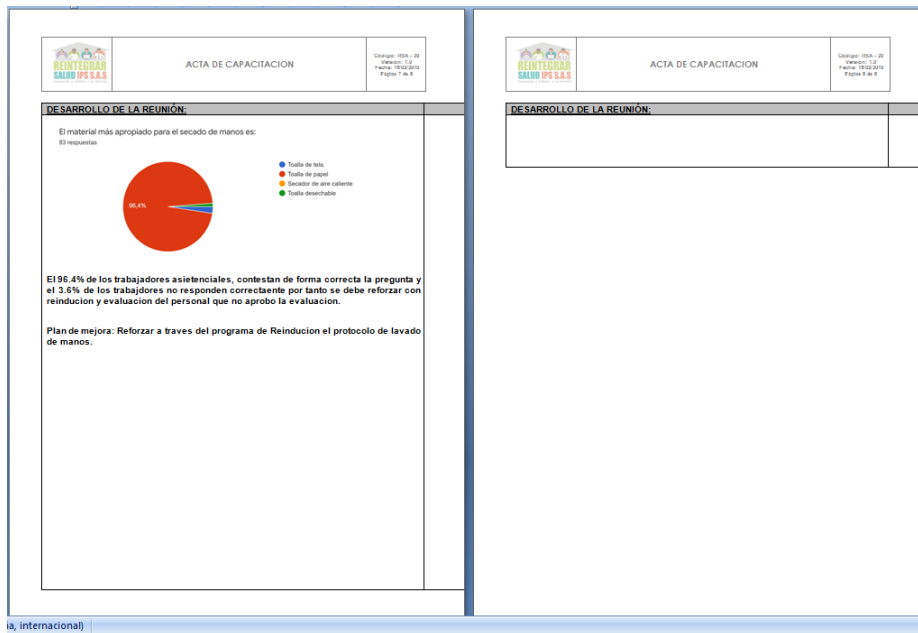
REINTEGRAR SALUD IPS S.A.S

ACTA DE CAPACITACION

Código: HSA - 20
Versión: 1.0
Fecha: 15/02/2010
Página 7 de 8

DESARROLLO DE LA REUNIÓN:

El material más apropiado para el secado de manos es:
83 respuestas

96,4%

Toalla de tela.
Toalla de papel
Secador de aire caliente
Toalla desechable

El 96.4% de los trabajadores asietenciales, contestan de forma correcta la pregunta y el 3.6% de los trabajdores no responden correctaente por tanto se debe reforzar con reinducion y evaluacion del personal que no aprobo la evaluacion.

Plan de mejora: Reforzar a traves del programa de Reinducion el protocolo de lavado de manos.

REINTEGRAR SALUD IPS S.A.S

ACTA DE CAPACITACION

Código: HSA - 20
Versión: 1.0
Fecha: 15/02/2010
Página 8 de 8

DESARROLLO DE LA REUNIÓN:

ia, internacional)